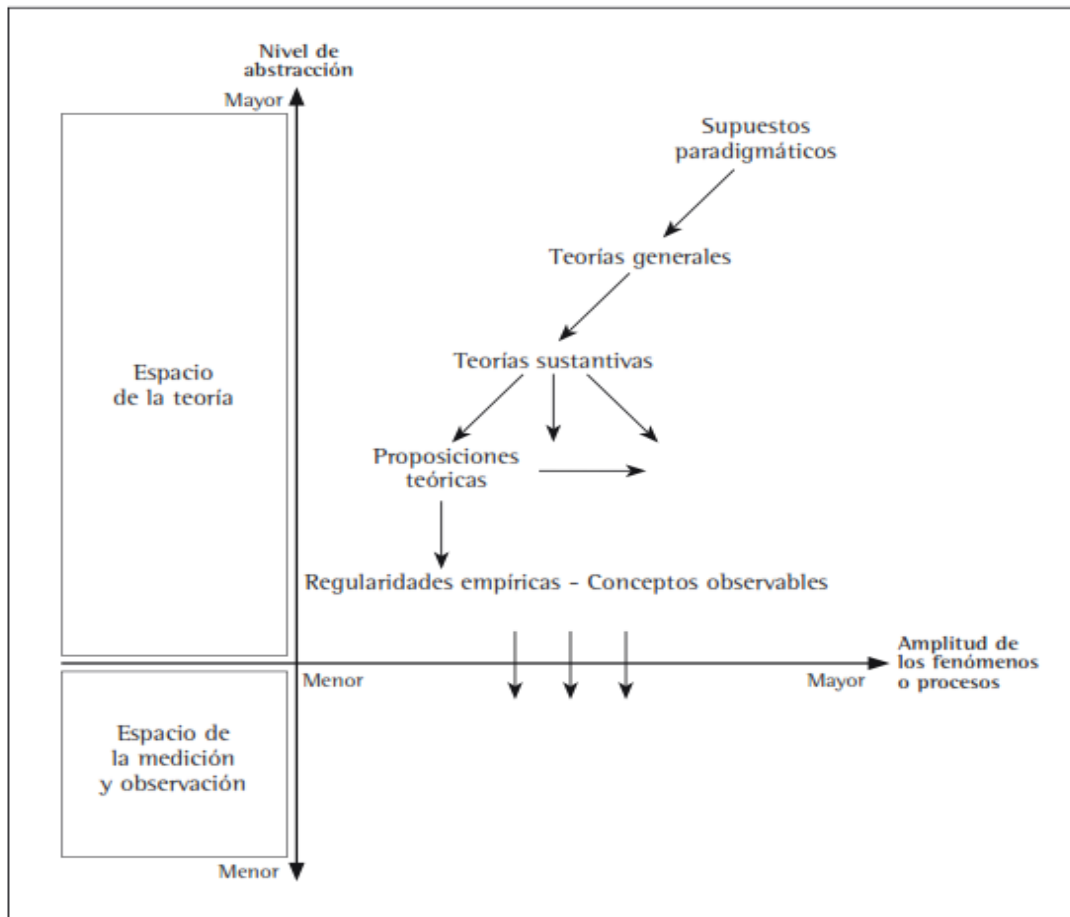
Nivel de abstracción

Mayor

Espacio de la teoría

Supuestos paradigmáticos

Teorías generales

Teorías sustantivas

Proposiciones teóricas

Regularidades empíricas - Conceptos observables

Menor

Mayor

Amplitud de los fenómenos o procesos

Espacio de la medición y observación

Menor